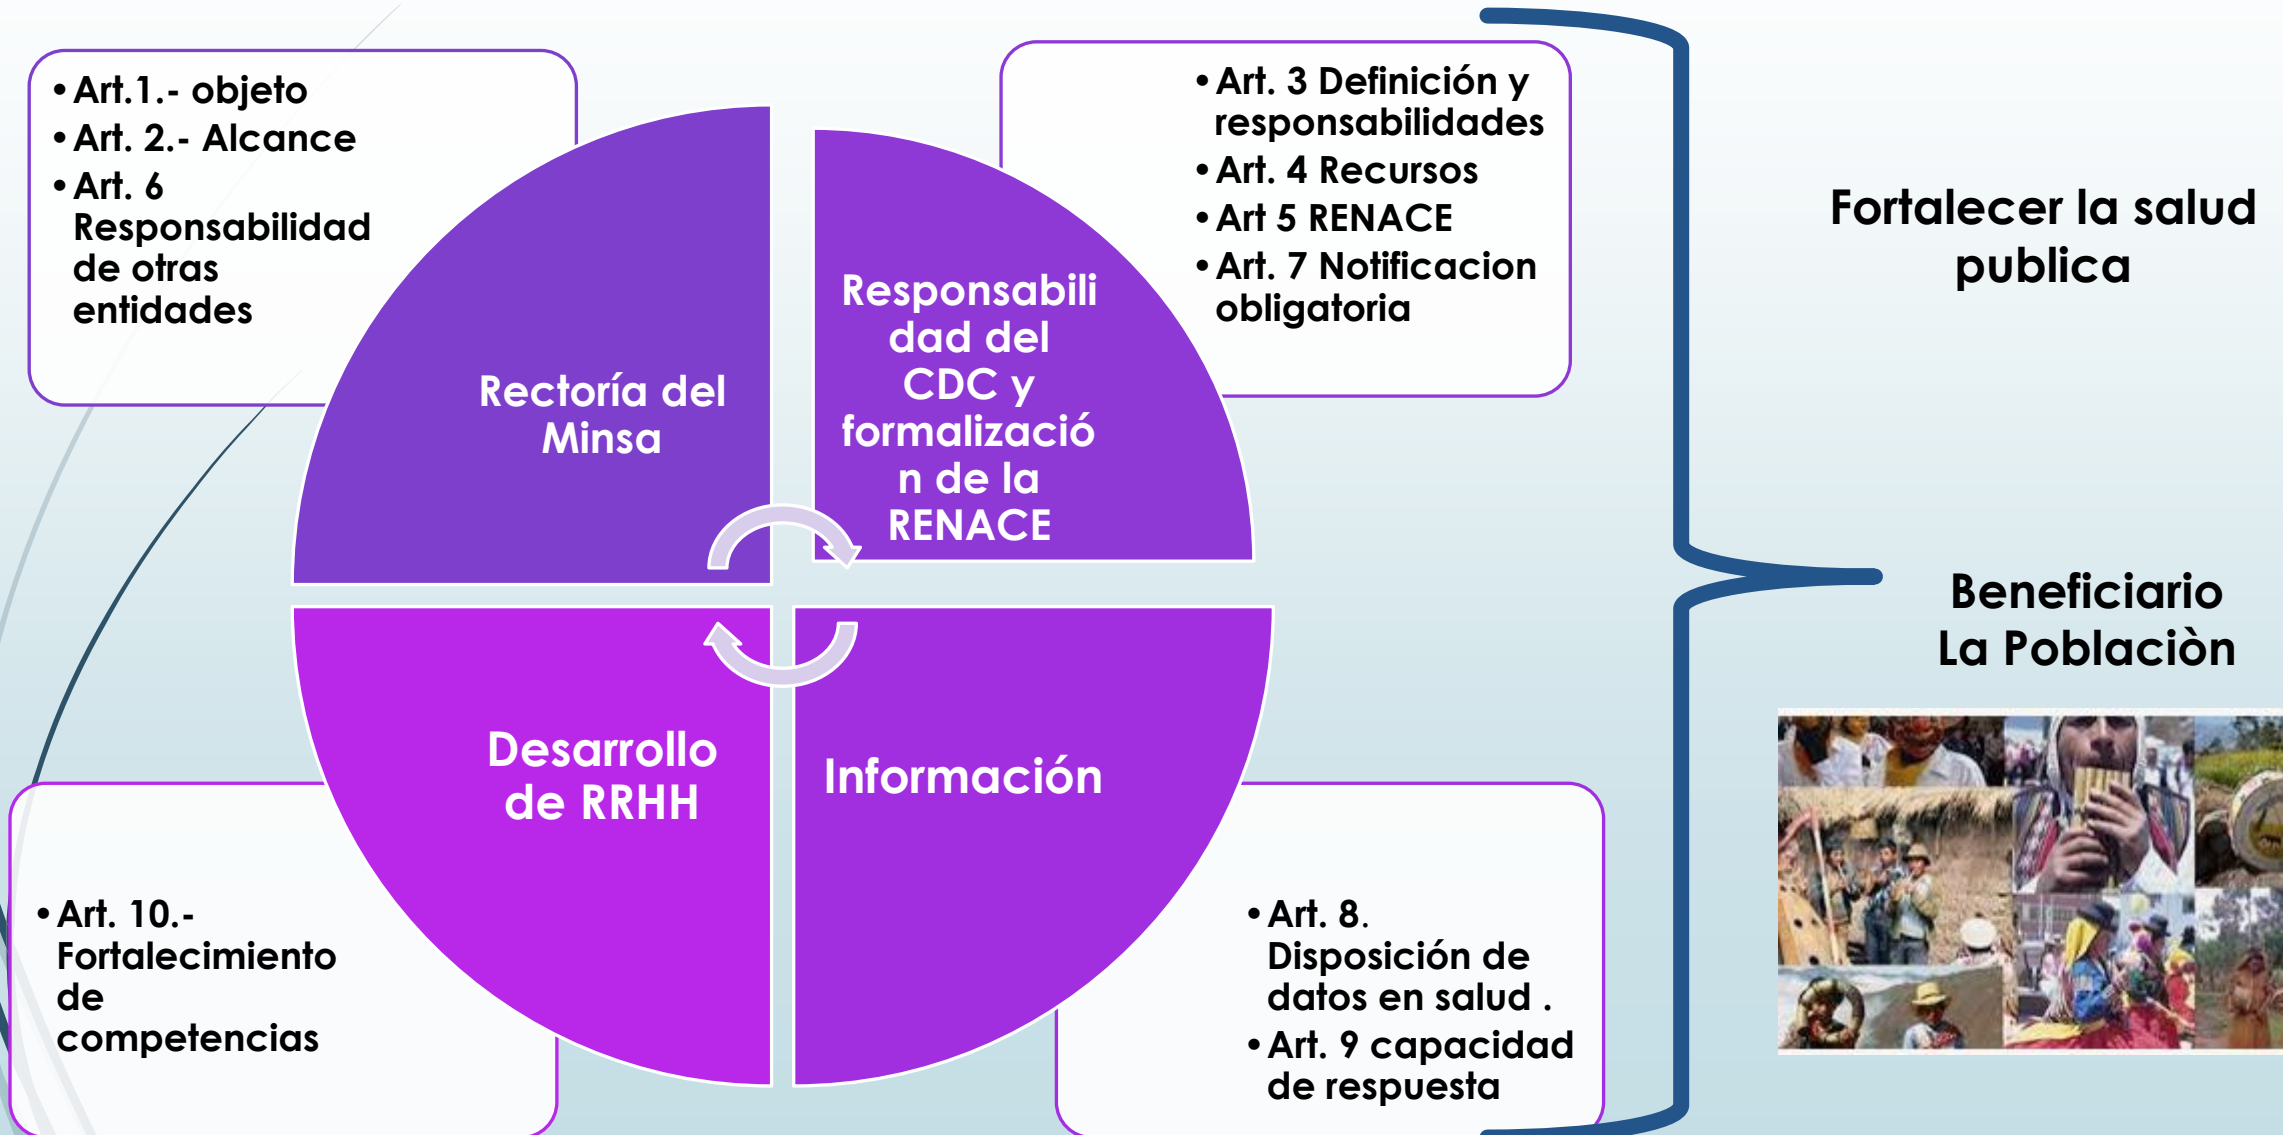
• Art.1.- objeto
• Art. 2.- Alcance
• Art. 6 Responsabilidad de otras entidades

• Art. 3 Definición y responsabilidades
• Art. 4 Recursos
• Art 5 RENACE
• Art. 7 Notificacion obligatoria

Rectoría del Minsa

Responsabilidad del CDC y formalización de la RENACE

Desarrollo de RRHH

Información

• Art. 10.- Fortalecimiento de competencias

• Art. 8. Disposición de datos en salud .
• Art. 9 capacidad de respuesta

Fortalecer la salud publica

Beneficiario
La Poblaciòn